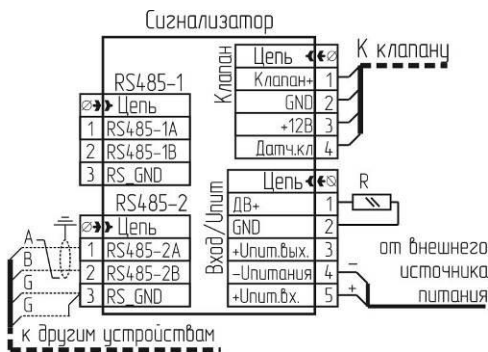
Сигнализатор

Клапан

| Цепь | |
|---|---|
| Клапан+ | 1 |
| GND | 2 |
| +12В | 3 |
| Датч.кл | 4 |

К клапану

RS485-1

| | Цепь |
|---|---|
| 1 | RS485-1A |
| 2 | RS485-1B |
| 3 | RS_GND |

RS485-2

| | Цепь |
|---|---|
| 1 | RS485-2A |
| 2 | RS485-2B |
| 3 | RS_GND |

Вход/Uпит

| Цепь | |
|---|---|
| ДВ+ | 1 |
| GND | 2 |
| +Uпит.вых. | 3 |
| -Uпитания | 4 |
| +Uпит.вх. | 5 |

R

A
B
G
G

от внешнего источника питания

-
+

к другим устройствам